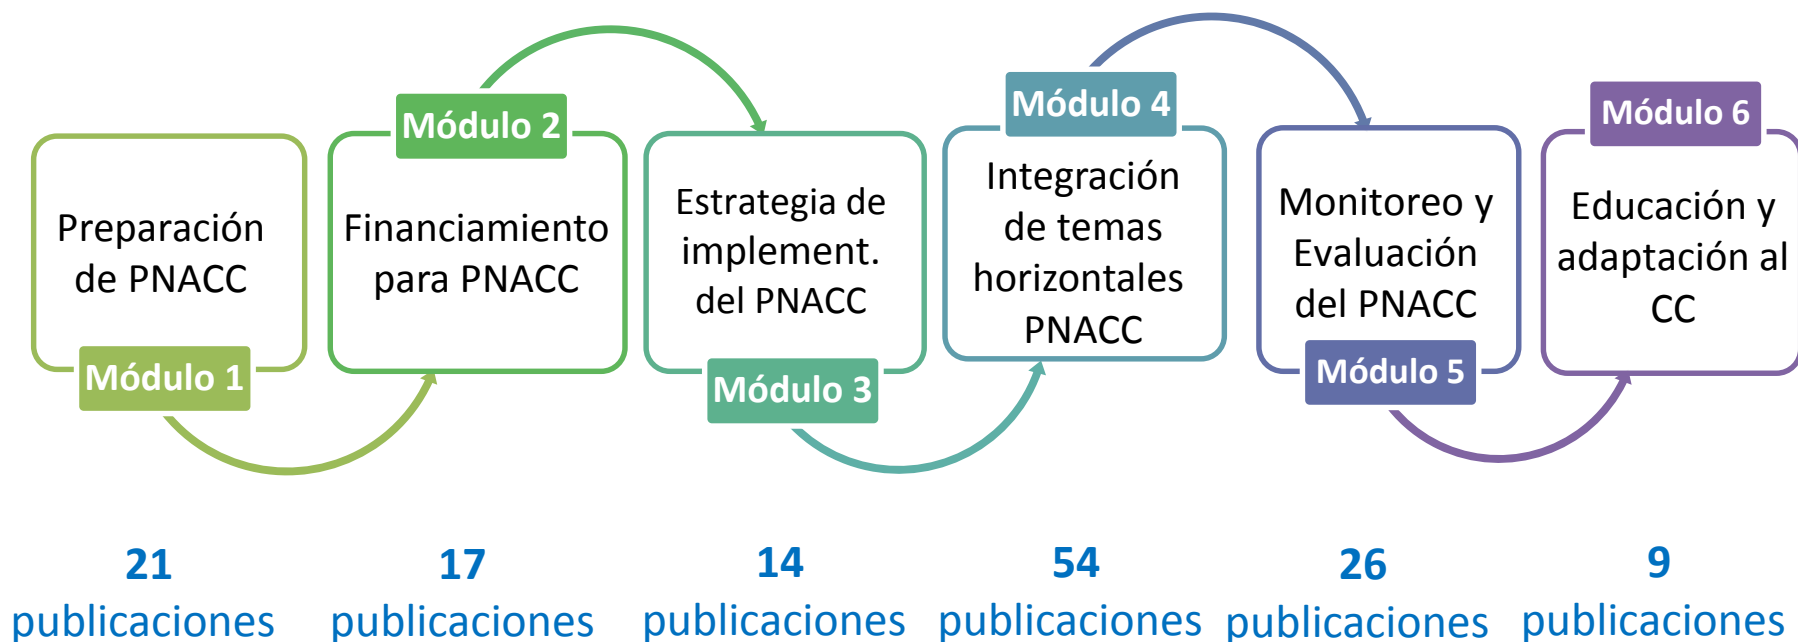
Preparación de PNACC

Módulo 1

Módulo 2

Financiamiento para PNACC

Estrategia de implement. del PNACC

Módulo 3

Módulo 4

Integración de temas horizontales PNACC

Monitoreo y Evaluación del PNACC

Módulo 5

Módulo 6

Educación y adaptación al CC

21 publicaciones

17 publicaciones

14 publicaciones

54 publicaciones

26 publicaciones

9 publicaciones